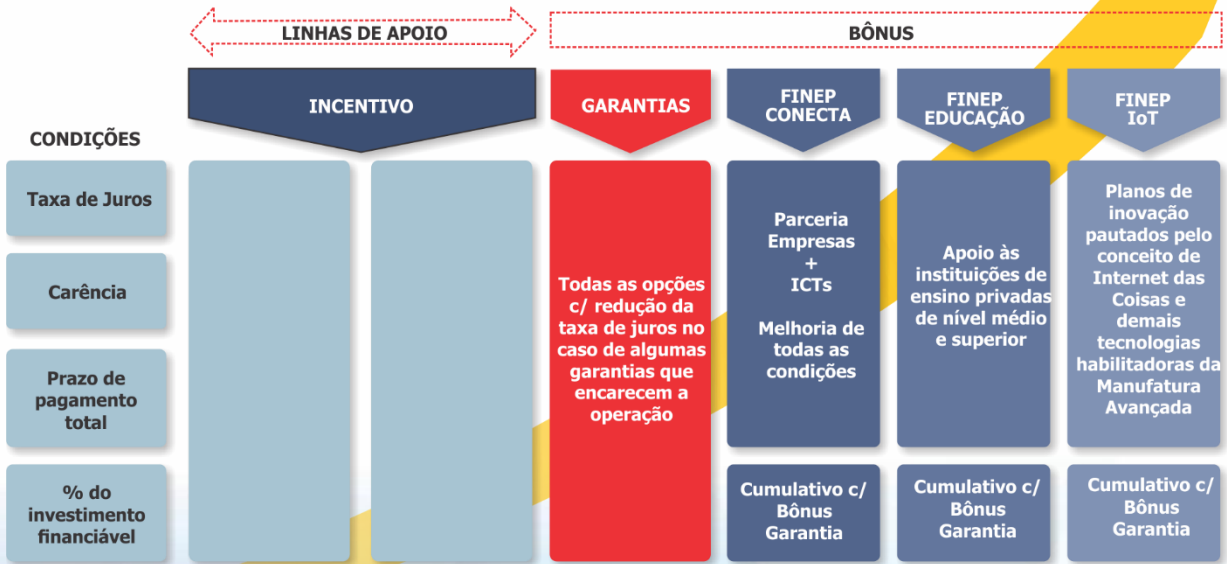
LINHAS DE APOIO

BÔNUS

INCENTIVO

GARANTIAS

FINEP CONECTA

FINEP EDUCAÇÃO

FINEP IoT

CONDIÇÕES

Taxa de Juros

Carência

Prazo de pagamento total

% do investimento financiável

Todas as opções c/ redução da taxa de juros no caso de algumas garantias que encarecem a operação

Parceria Empresas + ICTs

Melhoria de todas as condições

Apoio às instituições de ensino privadas de nível médio e superior

Planos de inovação pautados pelo conceito de Internet das Coisas e demais tecnologias habilitadoras da Manufatura Avançada

Cumulativo c/ Bônus Garantia

Cumulativo c/ Bônus Garantia

Cumulativo c/ Bônus Garantia